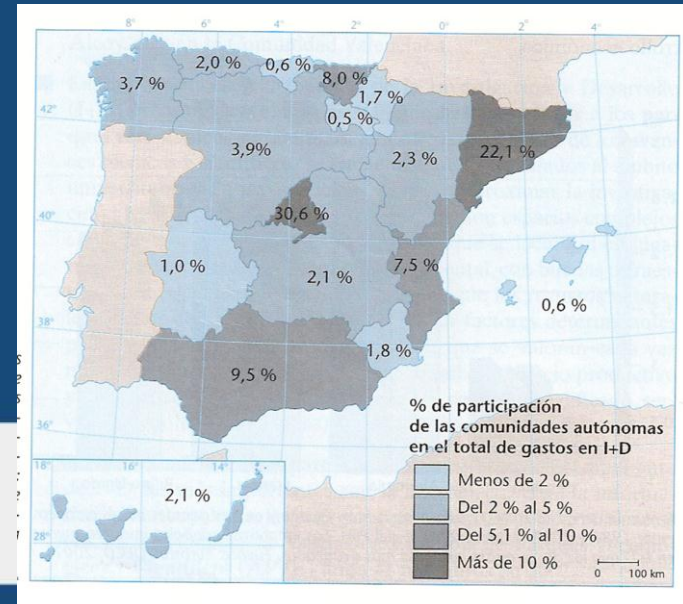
8° 6° 4° 2° 0° 2° 4°

42°

40°

38°

36°

3,7 %
2,0 %
0,6 %
8,0 %
1,7 %
0,5 %
3,9%
2,3 %
22,1 %
30,6 %
1,0 %
2,1 %
7,5 %
0,6 %
1,8 %
9,5 %

18° 16° 14°

28°

2,1 %

% de participación de las comunidades autónomas en el total de gastos en I+D

Menos de 2 %
Del 2 % al 5 %
Del 5,1 % al 10 %
Más de 10 %

0 100 km